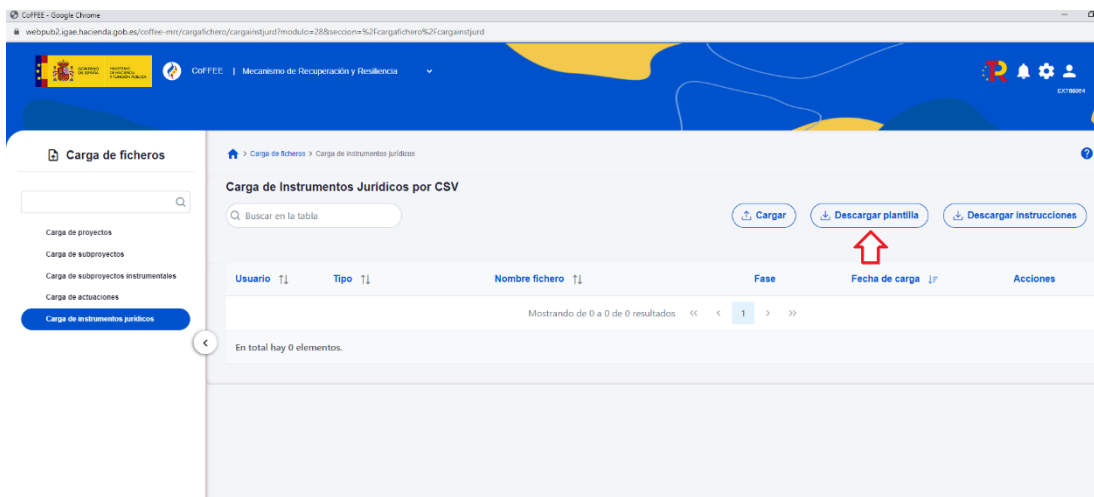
CoFFEE - Google Chrome

webpub2.igae.hacienda.gob.es/coffee-mrr/cargafichero/cargainstjurd?modulo=28&seccion=%2Fcargafichero%2Fcargainstjurd

GOBIERNO DE ESPAÑA MINISTERIO DE HACIENDA Y FUNCIÓN PÚBLICA

CoFFEE | Mecanismo de Recuperación y Resiliencia

EXT88084

Carga de ficheros

Carga de proyectos
Carga de subproyectos
Carga de subproyectos instrumentales
Carga de actuaciones
Carga de instrumentos jurídicos

> Carga de ficheros > Carga de instrumentos jurídicos

Carga de Instrumentos Jurídicos por CSV

Buscar en la tabla

Cargar

Descargar plantilla

Descargar instrucciones

| Usuario | Tipo | Nombre fichero | Fase | Fecha de carga | Acciones |
|---|---|---|---|---|---|

Mostrando de 0 a 0 de 0 resultados << < 1 > >>

En total hay 0 elementos.